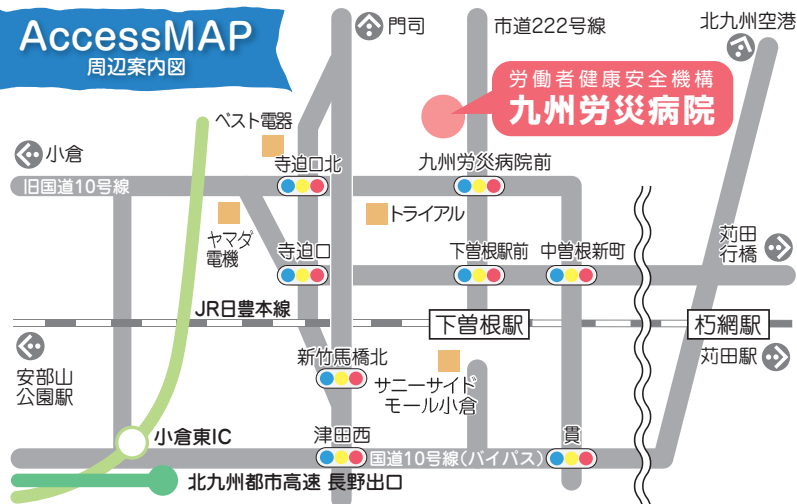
AccessMAP
周辺案内図

門司
市道222号線
北九州空港
労働者健康安全機構
九州労災病院
ベスト電器
小倉
寺迫口北
九州労災病院前
旧国道10号線
トライアル
ヤマダ電機
寺迫口
下曽根駅前
中曽根新町
苅田行橋
JR日豊本線
下曽根駅
朽網駅
苅田駅
安部山公園駅
新竹馬橋北
サニーサイドモール小倉
小倉東IC
津田西
貫
国道10号線(バイパス)
北九州都市高速 長野出口